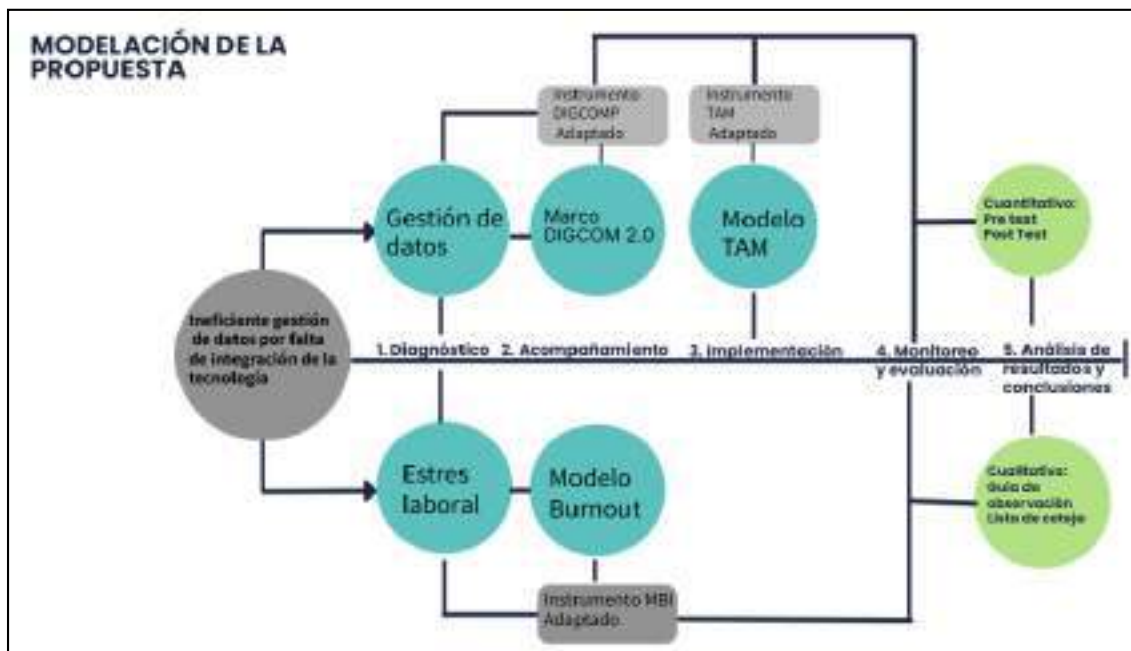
MODELACIÓN DE LA PROPUESTA

Instrumento DIGCOMP Adaptado

Instrumento TAM Adaptado

Gestión de datos

Marco DIGCOM 2.0

Modelo TAM

Cuantitativo: Pre test Post Test

Ineficiente gestión de datos por falta de integración de la tecnología

1. Diagnóstico

2. Acompañamiento

3. Implementación

4. Monitoreo y evaluación

5. Análisis de resultados y conclusiones

Estres laboral

Modelo Burnout

Cualitativo: Guía de observación Lista de cotejo

Instrumento MBI Adaptado